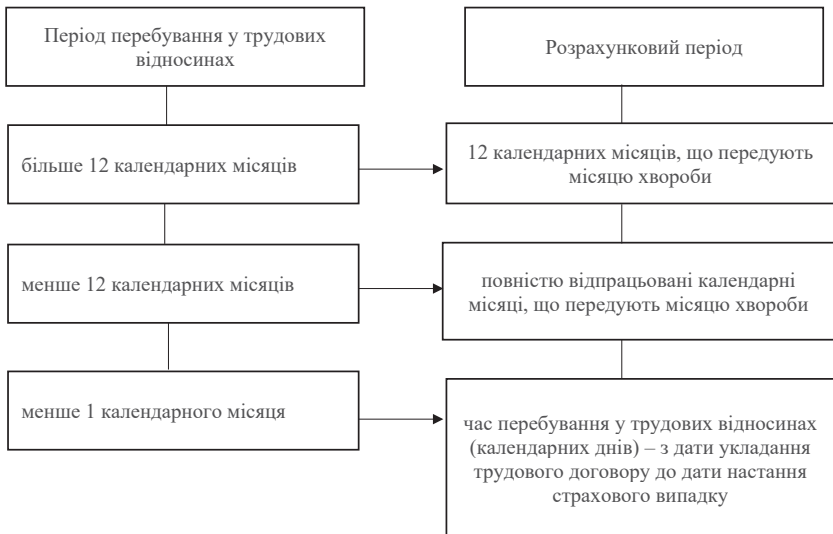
Період перебування у трудових відносинах

Розрахунковий період

більше 12 календарних місяців

12 календарних місяців, що передують місяцю хвороби

менше 12 календарних місяців

повністю відпрацьовані календарні місяці, що передують місяцю хвороби

менше 1 календарного місяця

час перебування у трудових відносинах (календарних днів) – з дати укладання трудового договору до дати настання страхового випадку